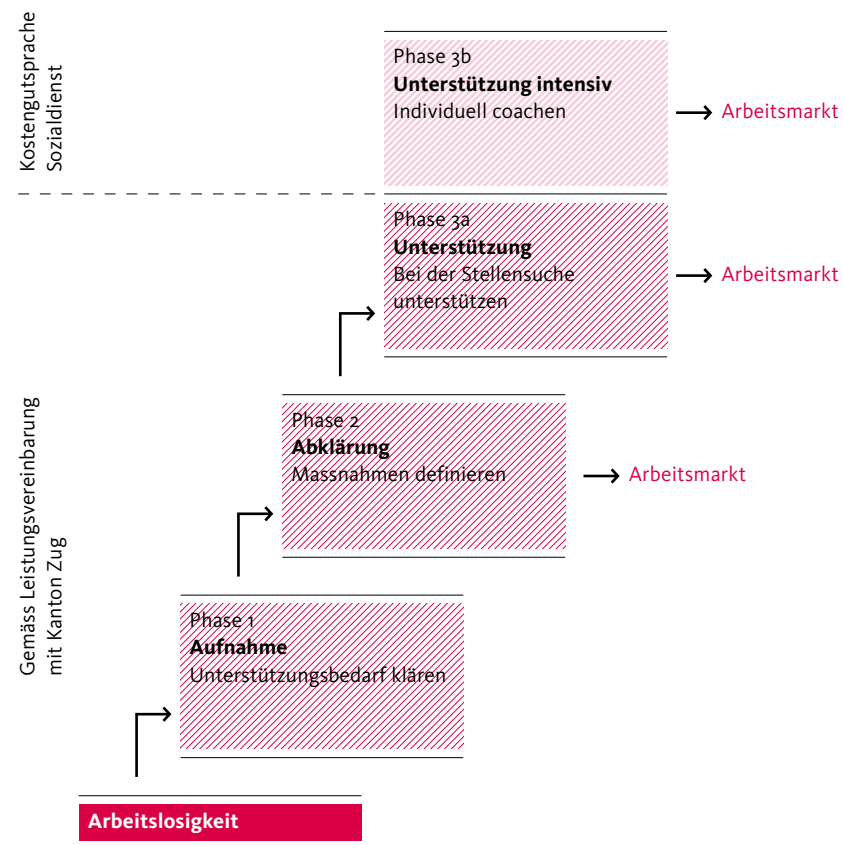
Kostengutsprache Sozialdienst

Phase 3b
**Unterstützung intensiv**
Individuell coachen

Arbeitsmarkt

Phase 3a
**Unterstützung**
Bei der Stellensuche unterstützen

Arbeitsmarkt

Gemäss Leistungsvereinbarung mit Kanton Zug

Phase 2
**Abklärung**
Massnahmen definieren

Arbeitsmarkt

Phase 1
**Aufnahme**
Unterstützungsbedarf klären

**Arbeitslosigkeit**